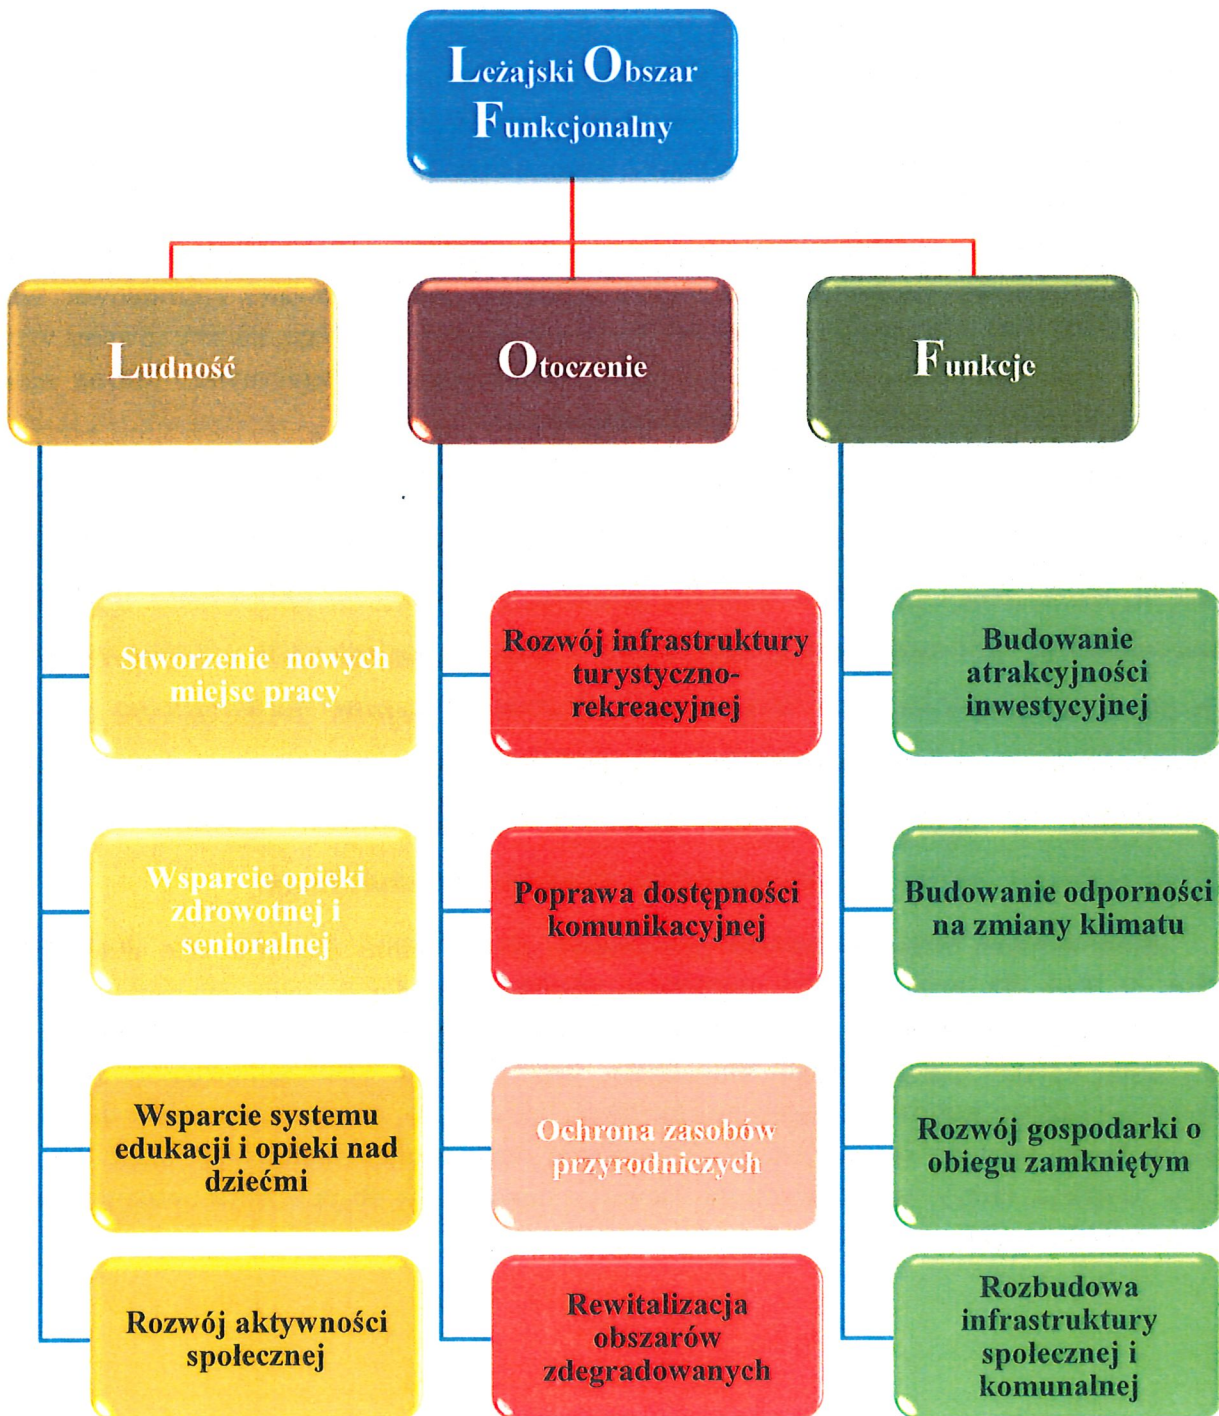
Leżajski Obszar Funkcjonalny

Ludność

Otoczenie

Funkcje

Stworzenie nowych miejsc pracy

Wsparcie opieki zdrowotnej i senioralnej

Wsparcie systemu edukacji i opieki nad dziećmi

Rozwój aktywności społecznej

Rozwój infrastruktury turystyczno-rekreacyjnej

Poprawa dostępności komunikacyjnej

Ochrona zasobów przyrodniczych

Rewitalizacja obszarów zdegradowanych

Budowanie atrakcyjności inwestycyjnej

Budowanie odporności na zmiany klimatu

Rozwój gospodarki o obiegu zamkniętym

Rozbudowa infrastruktury społecznej i komunalnej